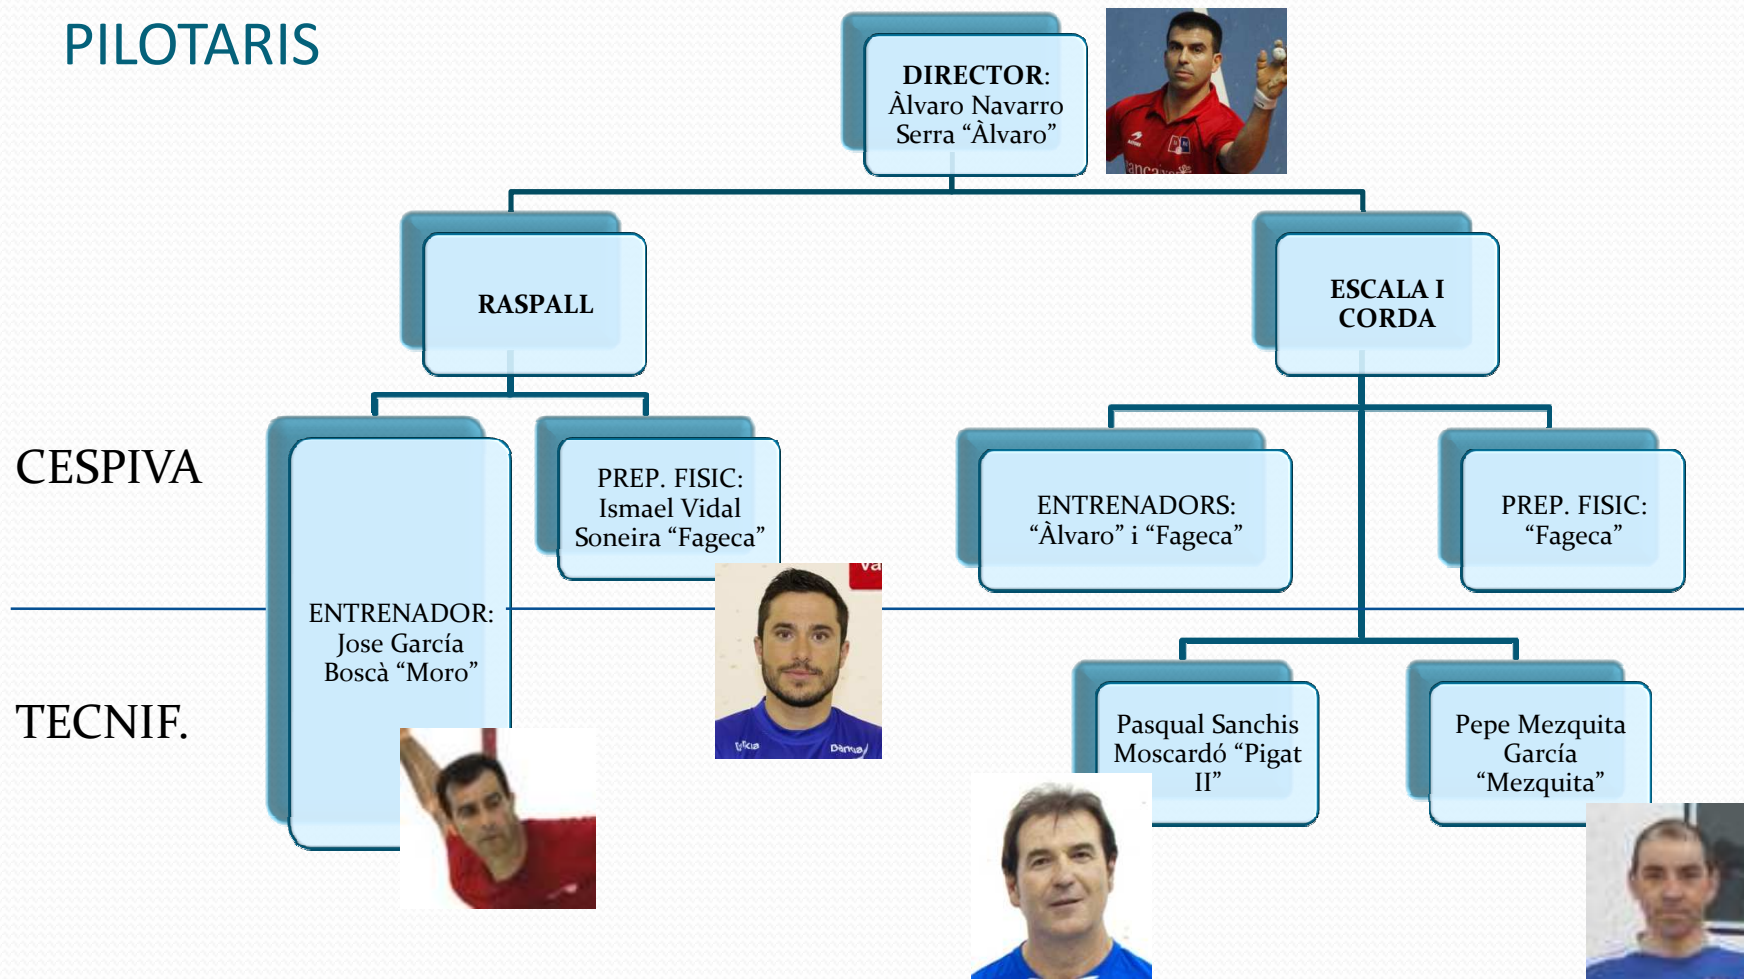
PILOTARIS

DIRECTOR: Àlvaro Navarro Serra "Àlvaro"

RASPALL

ESCALA I CORDA

CESPIVA

TECNIF.

ENTRENADOR: Jose García Boscà "Moro"

PREP. FISIC: Ismael Vidal Soneira "Fageca"

ENTRENADORS: "Àlvaro" i "Fageca"

PREP. FISIC: "Fageca"

Pasqual Sanchis Moscardó "Pigat II"

Pepe Mezquita García "Mezquita"